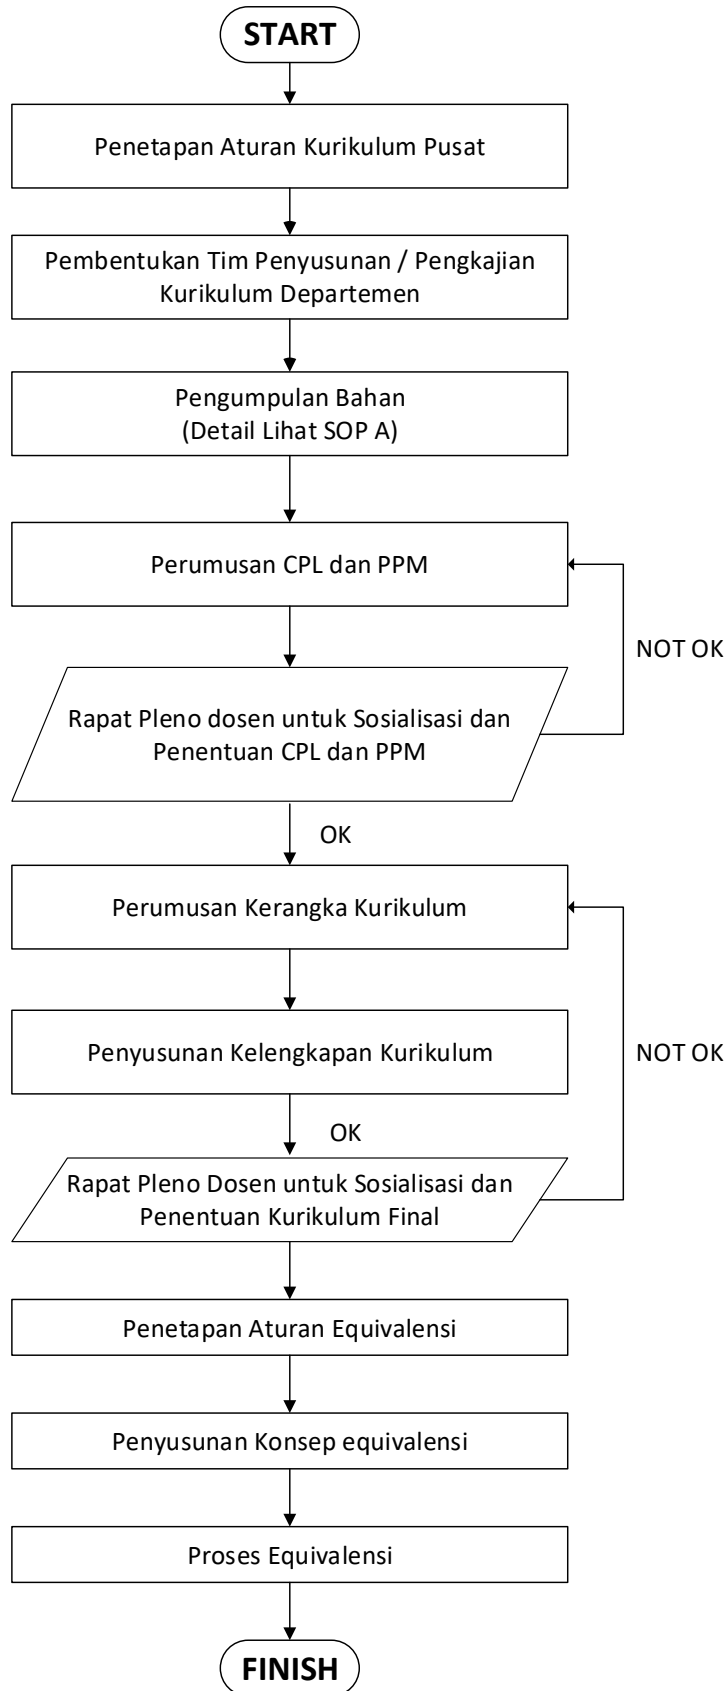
START

Penetapan Aturan Kurikulum Pusat

Pembentukan Tim Penyusunan / Pengkajian Kurikulum Departemen

Pengumpulan Bahan
(Detail Lihat SOP A)

Perumusan CPL dan PPM

NOT OK

Rapat Pleno dosen untuk Sosialisasi dan Penentuan CPL dan PPM

OK

Perumusan Kerangka Kurikulum

Penyusunan Kelengkapan Kurikulum

NOT OK

OK

Rapat Pleno Dosen untuk Sosialisasi dan Penentuan Kurikulum Final

Penetapan Aturan Equivalensi

Penyusunan Konsep equivalensi

Proses Equivalensi

FINISH